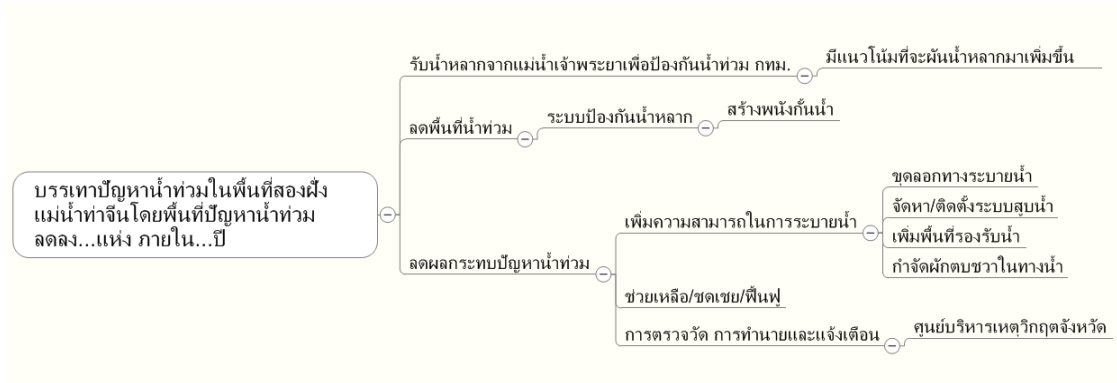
บรรเทาปัญหาน้ำท่วมในพื้นที่สองฝั่งแม่น้ำท่าจีนโดยพื้นที่ปัญหาน้ำท่วมลดลง...แห่ง ภายใน...ปี

รับน้ำหลากจากแม่น้ำเจ้าพระยาเพื่อป้องกันน้ำท่วม กทม.

มีแนวโน้มที่จะผันน้ำหลากมาเพิ่มขึ้น

ลดพื้นที่น้ำท่วม

ระบบป้องกันน้ำหลาก

สร้างพนังกั้นน้ำ

ลดผลกระทบปัญหาน้ำท่วม

เพิ่มความสามารถในการระบายน้ำ

ขุดลอกทางระบายน้ำ

จัดหา/ติดตั้งระบบสูบน้ำ

เพิ่มพื้นที่รองรับน้ำ

กำจัดผักตบชวาในทางน้ำ

ช่วยเหลือ/ชดเชย/ฟื้นฟู

การตรวจวัด การทำนายและแจ้งเตือน

ศูนย์บริหารเหตุวิกฤตจังหวัด